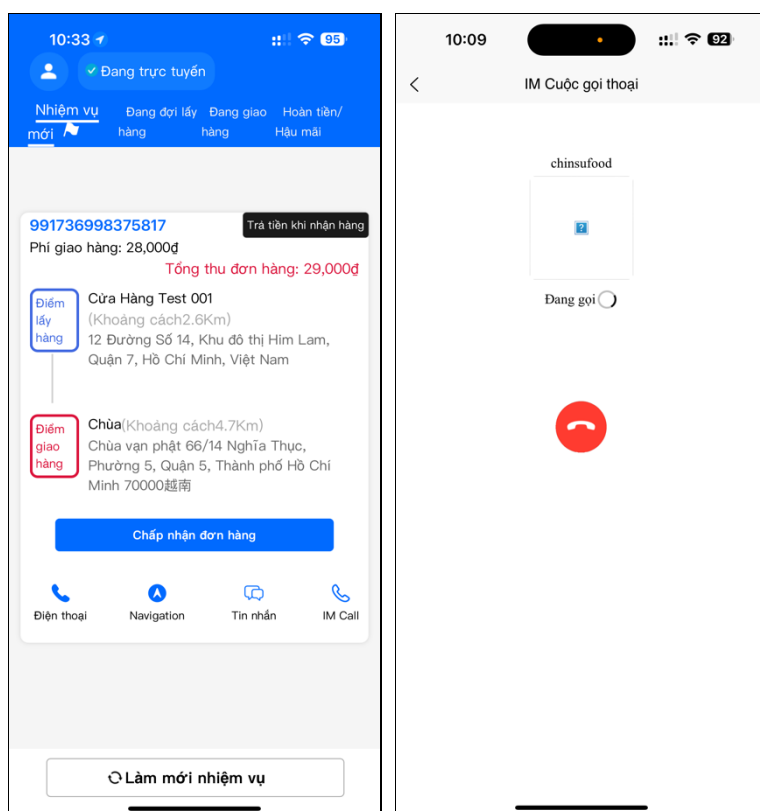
10:33
95

Đang trực tuyến

Nhiệm vụ mới
Đang đợi lấy hàng
Đang giao hàng
Hoàn tiền/ Hậu mãi

991736998375817
Trả tiền khi nhận hàng
Phí giao hàng: 28,000₫
Tổng thu đơn hàng: 29,000₫

Điểm lấy hàng
Cửa Hàng Test 001
(Khoảng cách2.6Km)
12 Đường Số 14, Khu đô thị Him Lam, Quận 7, Hồ Chí Minh, Việt Nam

Điểm giao hàng
Chùa(Khoảng cách4.7Km)
Chùa vạn phật 66/14 Nghĩa Thục, Phường 5, Quận 5, Thành phố Hồ Chí Minh 70000越南

Chấp nhận đơn hàng

Điện thoại
Navigation
Tin nhắn
IM Call

Làm mới nhiệm vụ

10:09
92

IM Cuộc gọi thoại

chinsufood

Đang gọi